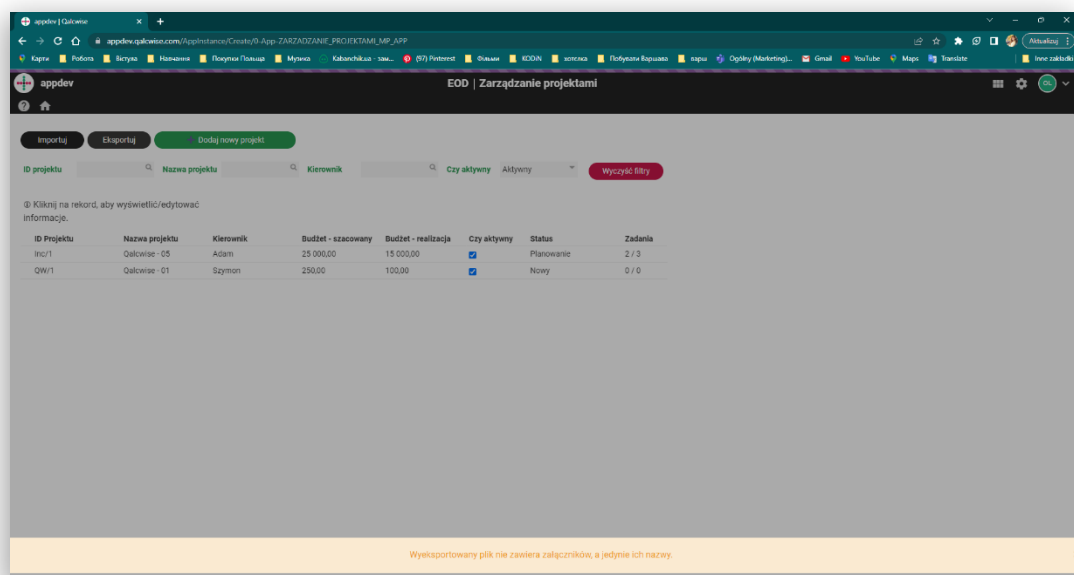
appdev | Qalcwise ×
+
appdev.qalcwise.com/AppInstance/Create/9-App-ZARZADZANIE_PROJEKTAMI_MP_APP
Aktualizuj
Карти Робота Вістука Навчання Покупки Польща Музика Kabanchik.ua - зам... (97) Pinterest Фільми KODiN зогляка Побувати Варшава вари Ogólny (Marketing)... Gmail YouTube Maps Translate Inne zakładki
appdev
EOD | Zarządzanie projektami
OL

Importuj
Eksportuj
Dodaj nowy projekt

ID projektu
Nazwa projektu
Kierownik
Czy aktywny
Aktywny
Wyczyść filtry

Kliknij na rekord, aby wyświetlić/edytować informacje.

| ID Projektu | Nazwa projektu | Kierownik | Budżet - szacowany | Budżet - realizacja | Czy aktywny | Status | Zadania |
|---|---|---|---|---|---|---|---|
| Inc/1 | Qalcwise - 05 | Adam | 25 000,00 | 15 000,00 | ☑ | Planowanie | 2 / 3 |
| QW/1 | Qalcwise - 01 | Szymon | 250,00 | 100,00 | ☑ | Nowy | 0 / 0 |

Wyeksportowany plik nie zawiera załączników, a jedynie ich nazwy.